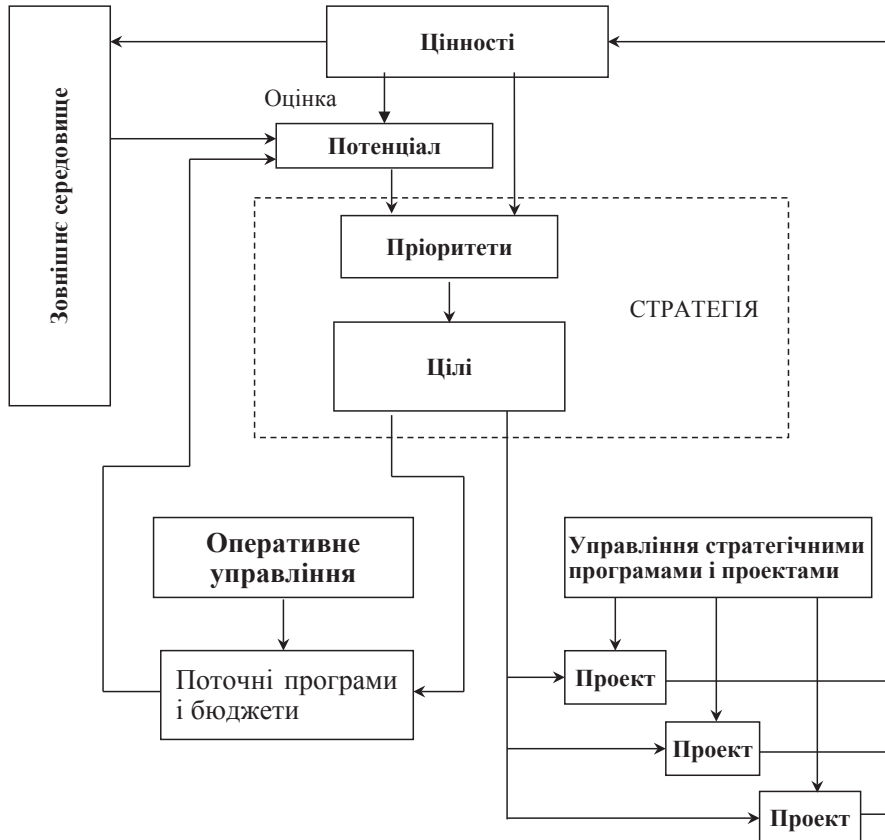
Цінності

Зовнішнє середовище

Оцінка

Потенціал

Пріоритети

СТРАТЕГІЯ

Цілі

Оперативне управління

Управління стратегічними програмами і проектами

Поточні програми і бюджети

Проект

Проект

Проект